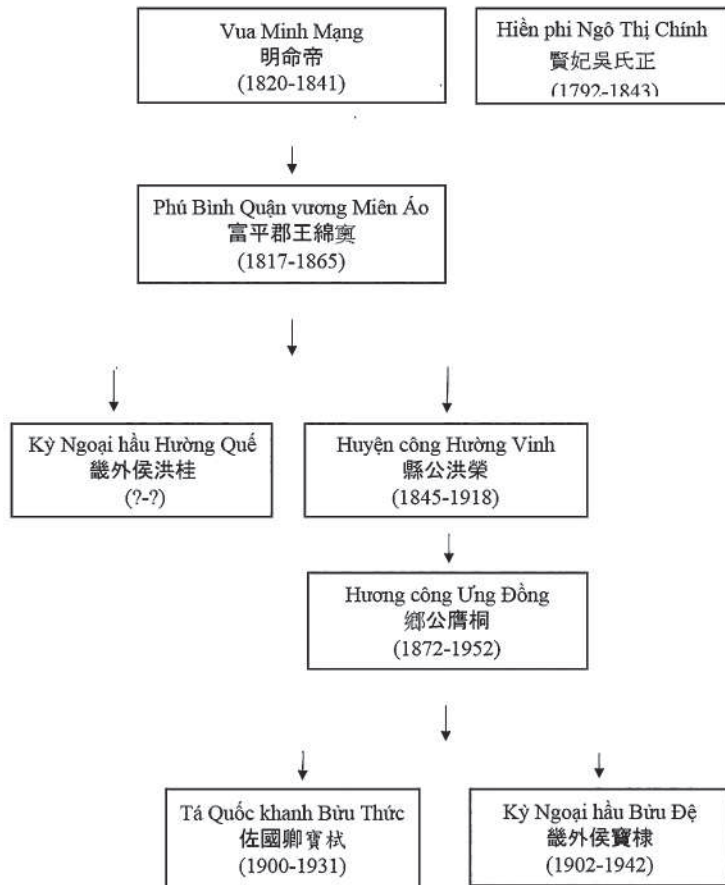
Vua Minh Mạng
明命帝
(1820-1841)

Hiền phi Ngô Thị Chính
賢妃吳氏正
(1792-1843)

Phú Bình Quận vương Miên Áo
富平郡王綿寊
(1817-1865)

Kỳ Ngoại hầu Hường Quế
畿外侯洪桂
(?-?)

Huyện công Hường Vinh
縣公洪榮
(1845-1918)

Hương công Ưng Đồng
鄉公膺桐
(1872-1952)

Tá Quốc khanh Bửu Thức
佐國卿寶栻
(1900-1931)

Kỳ Ngoại hầu Bửu Đệ
畿外侯寶棣
(1902-1942)